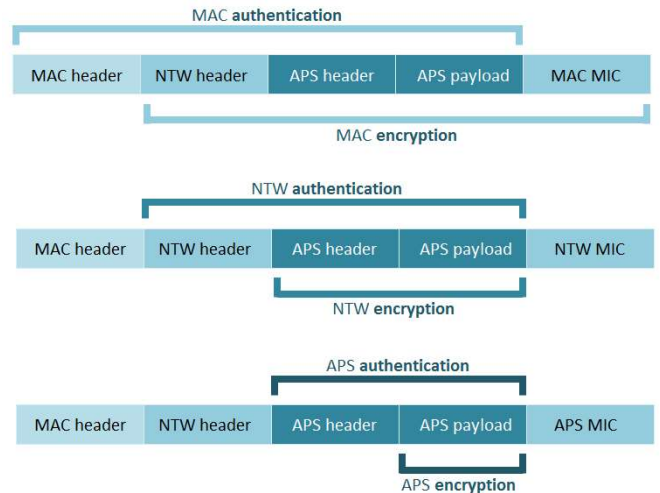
MAC authentication

MAC header | NTW header | APS header | APS payload | MAC MIC

MAC encryption

NTW authentication

MAC header | NTW header | APS header | APS payload | NTW MIC

NTW encryption

APS authentication

MAC header | NTW header | APS header | APS payload | APS MIC

APS encryption